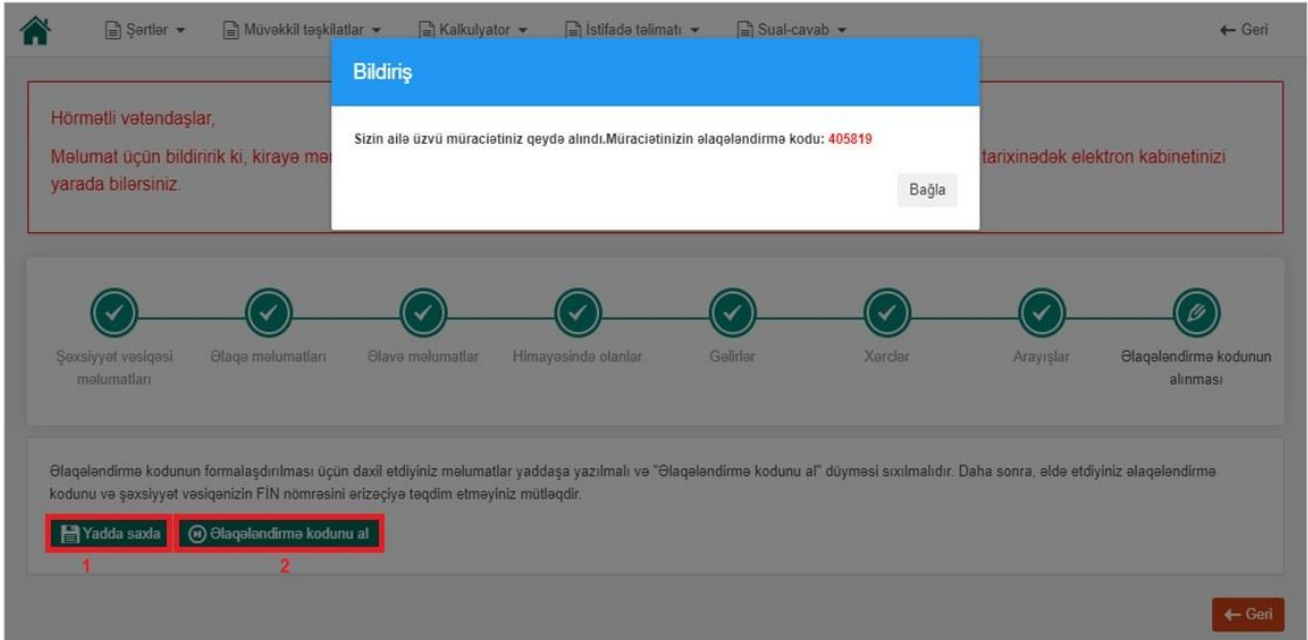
Şərtlər ▾ Müvəkkil təşkilatlar ▾ Kalkulyator ▾ İstifadə təlimatı ▾ Sual-cavab ▾ ← Geri

Hörmətli vətəndaşlar,

Məlumat üçün bildiririk ki, kirayə mə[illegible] tarixinədək elektron kabinetinizi yarada bilərsiniz.

Bildiriş

Sizin ailə üzvü müraciətiniz qeydə alındı.Müraciətinizin əlaqələndirmə kodu: 405819

Bağla

Şəxsiyyət vəsiqəsi məlumatları Əlaqə məlumatları Əlavə məlumatlar Himayəsində olanlar Gəlirlər Xərclər Arayışlar Əlaqələndirmə kodunun alınması

Əlaqələndirmə kodunun formalaşdırılması üçün daxil etdiyiniz məlumatlar yaddaşa yazılmalı və "Əlaqələndirmə kodunu al" düyməsi sıxılmalıdır. Daha sonra, əldə etdiyiniz əlaqələndirmə kodunu və şəxsiyyət vəsiqənizin FİN nömrəsini ərizəçiyə təqdim etməyiniz mütləqdir.

Yadda saxla Əlaqələndirmə kodunu al
1 2

← Geri